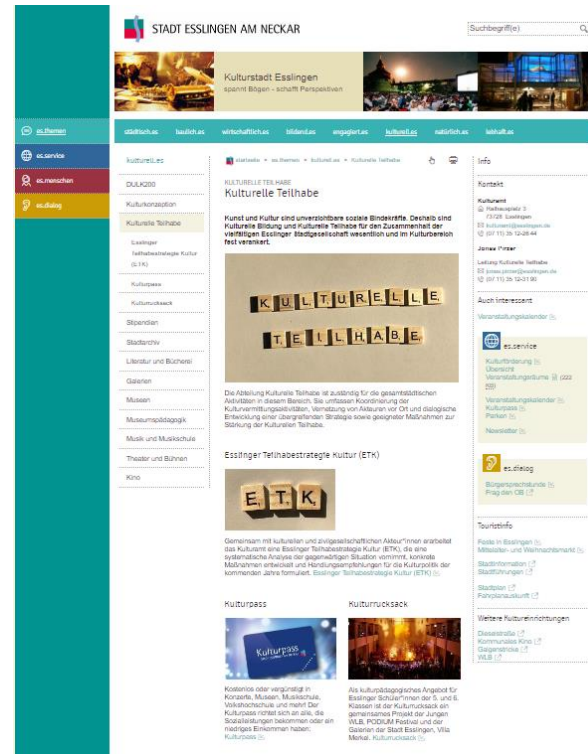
STADT ESSLINGEN AM NECKAR

Suchbegriff(e)

Kulturstadt Esslingen
spannt Bögen - schafft Perspektiven

es.themen
es.service
es.menschen
es.dialog

städtisch.es   baulich.es   wirtschaftlich.es   bildend.es   engagiert.es   kulturell.es   natürlich.es   lebhaft.es

kulturell.es
DULK200
Kulturkonzeption
Kulturelle Teilhabe
Esslinger Teilhabestrategie Kultur (ETK)
Kulturpass
Kulturrucksack
Stipendien
Stadtarchiv
Literatur und Bücherei
Galerien
Museen
Museumspädagogik
Musik und Musikschule
Theater und Bühnen
Kino

startseite » es.themen » kulturell.es » Kulturelle Teilhabe

KULTURELLE TEILHABE
Kulturelle Teilhabe

Kunst und Kultur sind unverzichtbare soziale Bindekräfte. Deshalb sind Kulturelle Bildung und Kulturelle Teilhabe für den Zusammenhalt der vielfältigen Esslinger Stadtgesellschaft wesentlich und im Kulturbereich fest verankert.

KULTURELLE TEILHABE

Die Abteilung Kulturelle Teilhabe ist zuständig für die gesamtstädtischen Aktivitäten in diesem Bereich. Sie umfassen Koordinierung der Kulturvermittlungsaktivitäten, Vernetzung von Akteuren vor Ort und dialogische Entwicklung einer übergreifenden Strategie sowie geeignete Maßnahmen zur Stärkung der Kulturellen Teilhabe.

Esslinger Teilhabestrategie Kultur (ETK)

E.T.K.

Gemeinsam mit kulturellen und zivilgesellschaftlichen Akteur*innen erarbeitet das Kulturamt eine Esslinger Teilhabestrategie Kultur (ETK), die eine systematische Analyse der gegenwärtigen Situation vornimmt, konkrete Maßnahmen entwickelt und Handlungsempfehlungen für die Kulturpolitik der kommenden Jahre formuliert. Esslinger Teilhabestrategie Kultur (ETK)

Kulturpass

Kulturpass

Kostenlos oder vergünstigt in Konzerte, Museen, Musikschule, Volkshochschule und mehr! Der Kulturpass richtet sich an alle, die Sozialleistungen bekommen oder ein niedriges Einkommen haben: Kulturpass

Kulturrucksack

Als kulturpädagogisches Angebot für Esslinger Schüler*innen der 5. und 6. Klassen ist der Kulturrucksack ein gemeinsames Projekt der Jungen WLB, PODIUM Festival und der Galerien der Stadt Esslingen, Villa Merkel. Kulturrucksack

Info

Kontakt

Kulturamt
Hafenmarkt 3
73728 Esslingen
kulturamt@esslingen.de
(07 11) 35 12-26 44

Jonas Pinter
Leitung Kulturelle Teilhabe
jonas.pinter@esslingen.de
(07 11) 35 12-31 90

Auch interessant

Veranstaltungskalender

es.service
Kulturförderung
Übersicht Veranstaltungsräume (222 KB)
Veranstaltungskalender
Kulturpass
Ferien
Newsletter

es.dialog
Bürgersprechstunde
Frag den OB

Touristinfo
Feste in Esslingen
Mittelalter- und Weihnachtsmarkt
Stadtinformation
Stadtführungen
Stadtplan
Fahrplanauskunft

Weitere Kultureinrichtungen
Dieselstraße
Kommunales Kino
Galgenstricke
WLB